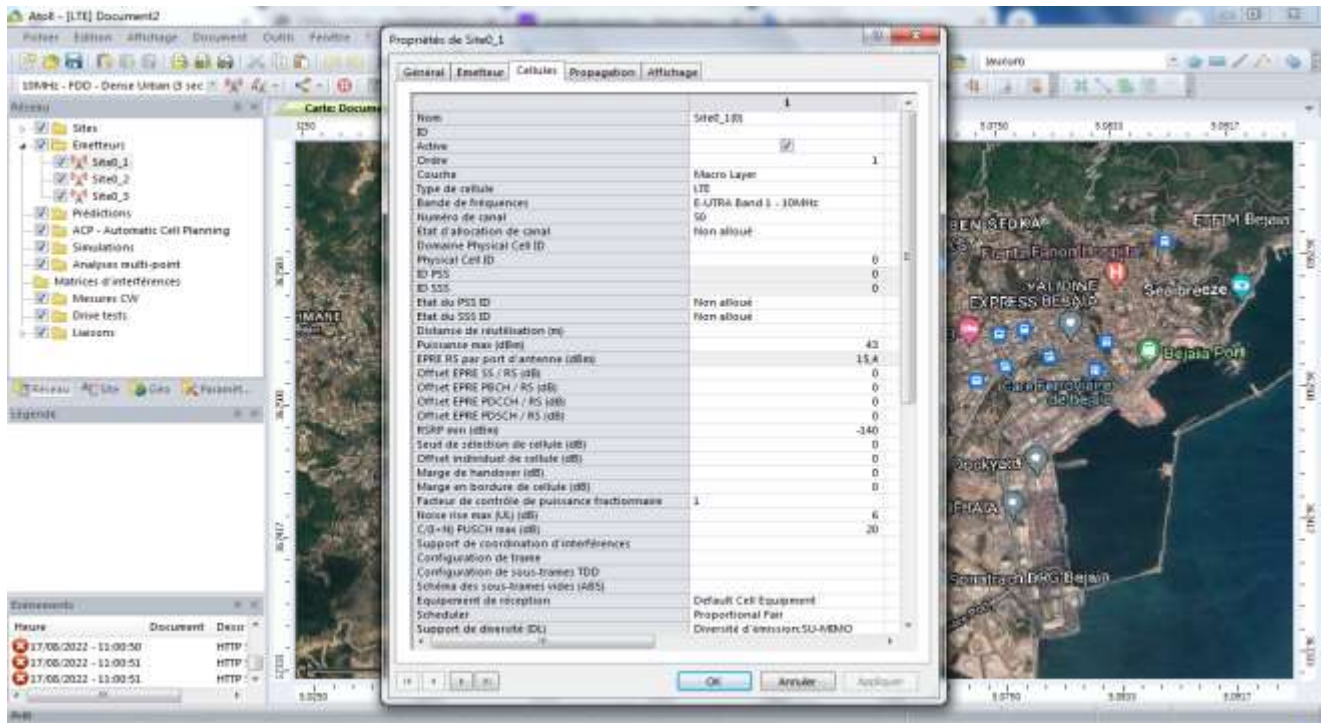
Atoll - [LTE] Document2

Fichier Edition Affichage Document Outils Fenêtre

10MHz - FDD - Dense Urban (3 sec

Réseau

Sites
Emetteurs
Site0_1
Site0_2
Site0_3
Prédictions
ACP - Automatic Cell Planning
Simulations
Analyses multi-point
Matrices d'interférences
Mesures CW
Drive tests
Liaisons

Réseau Site Géo Paramét...

Légende

Evénements

| Heure | Document | Descr |
|---|---|---|
| 17/08/2022 - 11:00:50 | | HTTP |
| 17/08/2022 - 11:00:51 | | HTTP |
| 17/08/2022 - 11:00:51 | | HTTP |

Prêt

Carte: Docume

Propriétés de Site0_1

Général Emetteur Cellules Propagation Affichage

| | 1 |
|---|---|
| Nom | Site0_1(0) |
| ID | |
| Active | ☑ |
| Ordre | 1 |
| Couche | Macro Layer |
| Type de cellule | LTE |
| Bande de fréquences | E-UTRA Band 1 - 10MHz |
| Numéro de canal | 50 |
| Etat d'allocation de canal | Non alloué |
| Domaine Physical Cell ID | |
| Physical Cell ID | 0 |
| ID PSS | 0 |
| ID SSS | 0 |
| Etat du PSS ID | Non alloué |
| Etat du SSS ID | Non alloué |
| Distance de réutilisation (m) | |
| Puissance max (dBm) | 43 |
| EPRE RS par port d'antenne (dBm) | 15,4 |
| Offset EPRE SS / RS (dB) | 0 |
| Offset EPRE PBCH / RS (dB) | 0 |
| Offset EPRE PDCCH / RS (dB) | 0 |
| Offset EPRE PDSCH / RS (dB) | 0 |
| RSRP min (dBm) | -140 |
| Seuil de sélection de cellule (dB) | 0 |
| Offset individuel de cellule (dB) | 0 |
| Marge de handover (dB) | 0 |
| Marge en bordure de cellule (dB) | 0 |
| Facteur de contrôle de puissance fractionnaire | 1 |
| Noise rise max (UL) (dB) | 6 |
| C/(I+N) PUSCH max (dB) | 20 |
| Support de coordination d'interférences | |
| Configuration de trame | |
| Configuration de sous-trames TDD | |
| Schéma des sous-trames vides (ABS) | |
| Equipement de réception | Default Cell Equipment |
| Scheduler | Proportional Fair |
| Support de diversité (DL) | Diversité d'émission;SU-MIMO |

OK Annuler Appliquer

BEN SEDKA
Frantz Fanon Hospital
VALIDINE EXPRESS BEJAIA
Seabreeze
Bejaia Port
Gare Ferroviaire de Bejaia
Dockyard
FRATA
ETTIM Bejaia
Bejaia